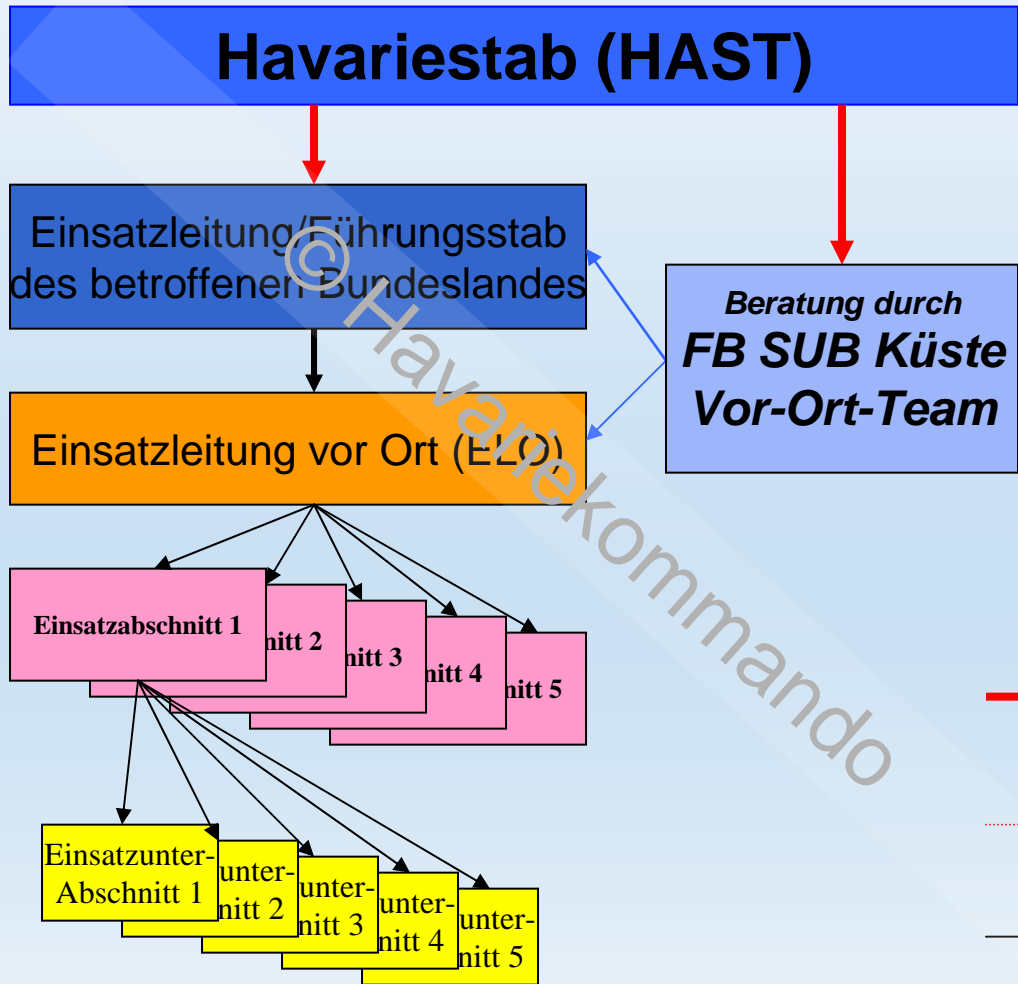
Havariestab (HAST)

Einsatzleitung/Führungsstab des betroffenen Bundeslandes

Beratung durch
FB SUB Küste
Vor-Ort-Team

Einsatzleitung vor Ort (ELO)

Einsatzabschnitt 1
nitt 2
nitt 3
nitt 4
nitt 5

Einsatzunter-Abschnitt 1
unter-nitt 2
unter-nitt 3
unter-nitt 4
unter-nitt 5

© Havariekommando